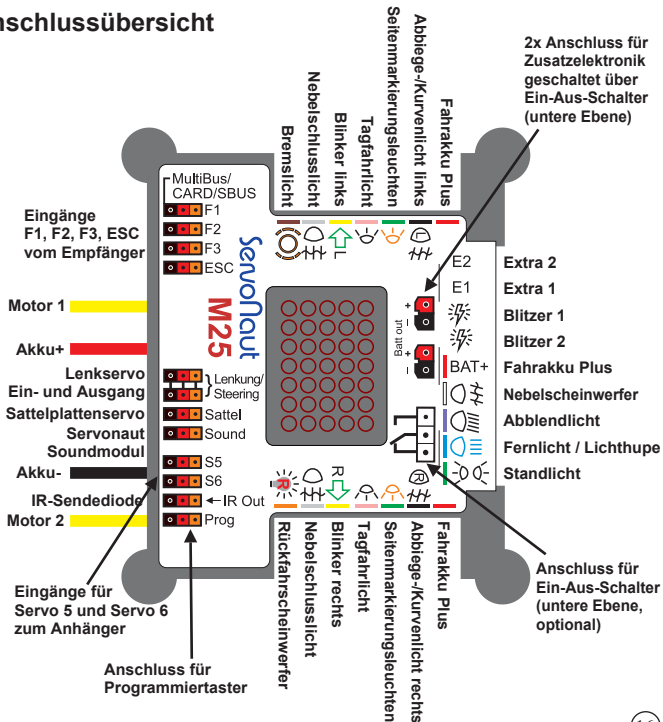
Anschlussübersicht

Bremslicht
Nebelschlusslicht
Blinker links
Tagfahrlicht
Seitenmarkierungsleuchten
Abbiege-/Kurvenlicht links
Fahrakku Plus

2x Anschluss für Zusatzelektronik geschaltet über Ein-Aus-Schalter (untere Ebene)

MultiBus/ CARD/SBUS
F1
F2
F3
ESC

Eingänge F1, F2, F3, ESC vom Empfänger

Motor 1
Akku+
Lenkservo Ein- und Ausgang
Sattelplattenservo
Servonaut Soundmodul
Akku-
IR-Sendediode
Motor 2

Servonaut
M25

Lenkung/ Steering
Sattel
Sound
S5
S6
IR Out
Prog

L
R

E2
E1
Batt out
BAT+

Extra 2
Extra 1
Blitzer 1
Blitzer 2
Fahrakku Plus
Nebelscheinwerfer
Abblendlicht
Fernlicht / Lichthupe
Standlicht

Eingänge für Servo 5 und Servo 6 zum Anhänger

Anschluss für Programmiertaster

Rückfahrscheinwerfer
Nebelschlusslicht
Blinker rechts
Tagfahrlicht
Seitenmarkierungsleuchten
Abbiege-/Kurvenlicht rechts
Fahrakku Plus

Anschluss für Ein-Aus-Schalter (untere Ebene, optional)

16